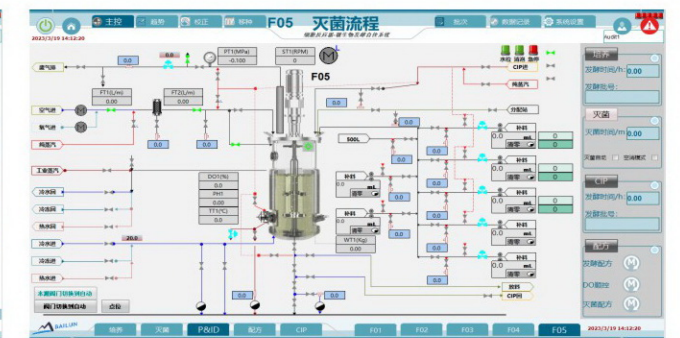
主控 趋势 校正 報告
F05 灭菌流程
批次 数据记录 系统设置
2023/3/19 14:12:20
PT1(MPa) -0.100
ST1(RPM) 0
F05
废气排
0.0
FT1(L/m) 0.00
FT2(L/m) 0.00
空气进
氧气进
纯蒸汽
工业蒸汽
冷水回
冷却进
热水回
冷水进
冷却进
热水进
20.0
DO1(%) 0.0
PH1 0.00
TT1(℃) 0.0
500L
补料 0.0 ml 清零
WT1(Kg) 0.00
纯蒸汽
分配站
排液
CIP回
CIP进
本地阀门切换到自动
阀门切换到自动
点检
培养
灭菌
P&ID
配方
CIP
F01
F02
F03
F04
F05
2023/3/19 14:12:20
培养
发酵时间/h: 0.00
发酵批号:
灭菌
灭菌时间/m 0.00
灭菌表单 空消模式
CIP
发酵时间/h: 0.00
发酵批号:
配方
发酵配方
DO配方
灭菌配方